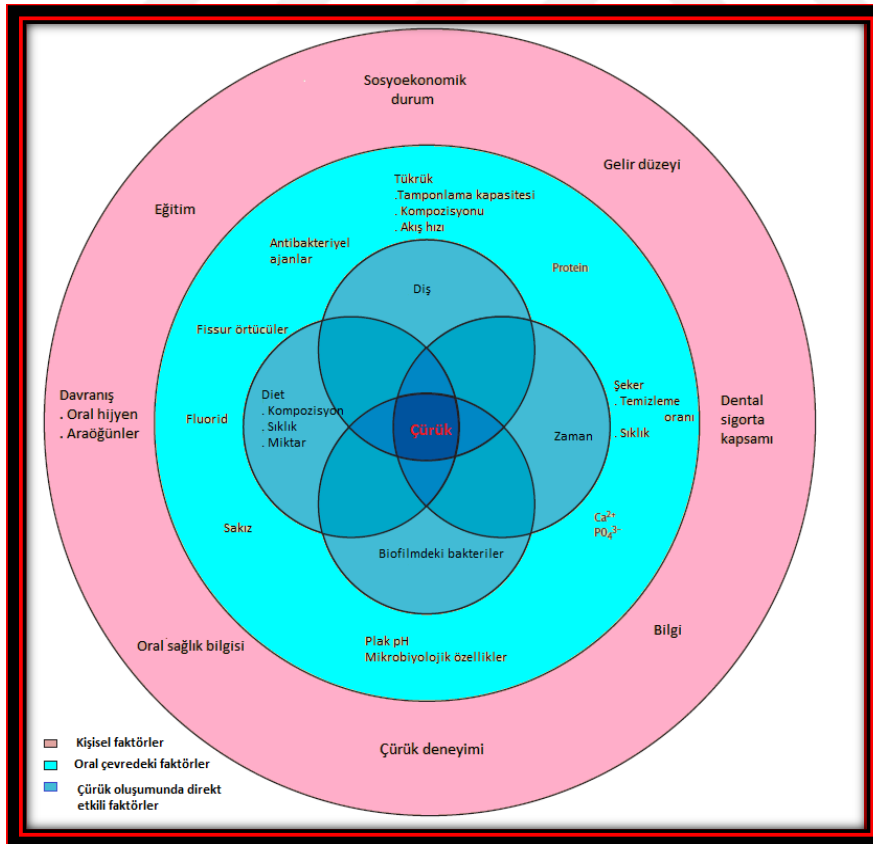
Sosyoekonomik durum

Gelir düzeyi

Eğitim

Tükrük
.Tamponlama kapasitesi
. Kompozisyonu
. Akış hızı

Antibakteriyel ajanlar

Protein

Diş

Fissur örtücüler

Davranış
. Oral hijyen
. Araöğünler

Diet
. Kompozisyon
. Sıklık
. Miktar

Çürük

Zaman

Şeker
. Temizleme oranı
. Sıklık

Dental sigorta kapsamı

Fluorid

Sakız

$Ca^{2+}$
$PO_4^{3-}$

Biofilmdeki bakteriler

Plak pH
Mikrobiyolojik özellikler

Oral sağlık bilgisi

Bilgi

Çürük deneyimi

Kişisel faktörler
Oral çevredeki faktörler
Çürük oluşumunda direkt etkili faktörler